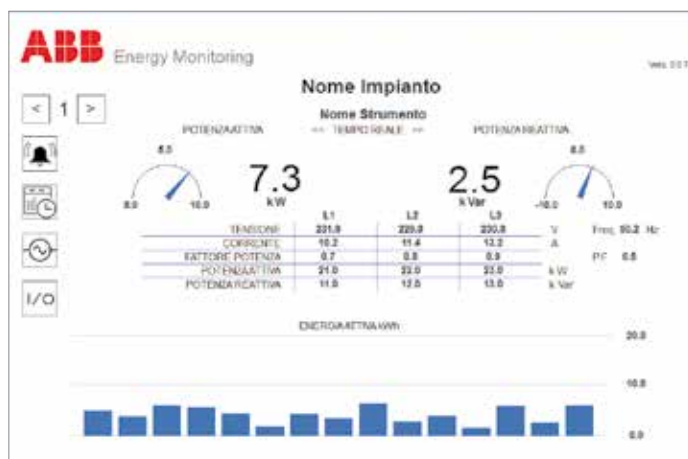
ABB Energy Monitoring

Vers. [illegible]

Nome Impianto

< 1 >

Nome Strumento

POTENZA ATTIVA — << TEMPO REALE >> — POTENZA REATTIVA

5.0

0.0 10.0

7.3
kW

2.5
k Var

5.0

-10.0 10.0

|  | L1 | L2 | L3 |  |
|---|---|---|---|---|
| TENSIONE | 231.0 | 229.0 | 230.0 | V |
| CORRENTE | 10.2 | 11.4 | 12.2 | A |
| FATTORE POTENZA | 0.7 | 0.8 | 0.9 |  |
| POTENZA ATTIVA | 21.0 | 22.0 | 23.0 | k W |
| POTENZA REATTIVA | 11.0 | 12.0 | 13.0 | k Var |

Freq. 50.2 Hz

PF 0.8

I/O

ENERGIA ATTIVA kWh

20.0

10.0

0.0